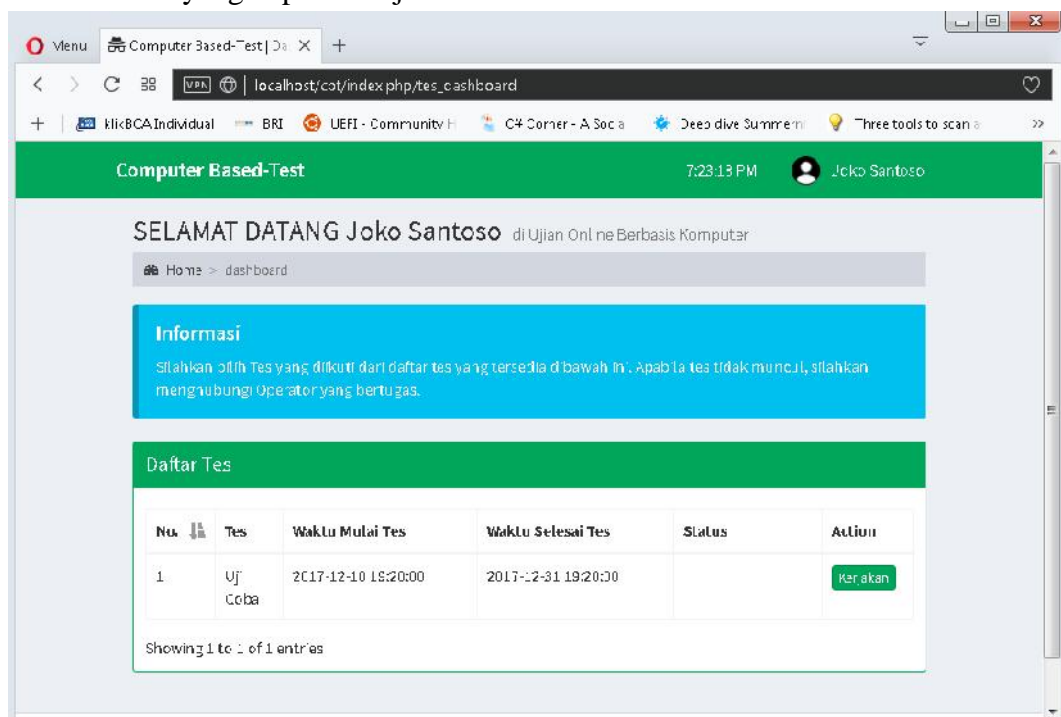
Menu Computer Based-Test | Da ×

localhost/cbt/index.php/tes_dashboard

klikBCA Individual BRI UEFI - Community H C# Corner - A Soc a Deep dive Summer Three tools to scan a

Computer Based-Test 7:23:13 PM Joko Santoso

SELAMAT DATANG Joko Santoso di Ujian Online Berbasis Komputer

Home > dashboard

Informasi

Silahkan pilih Tes yang diikuti dari daftar tes yang tersedia dibawah ini. Apabila tes tidak muncul, silahkan menghubungi Operator yang bertugas.

Daftar Tes

| No. | Tes | Waktu Mulai Tes | Waktu Selesai Tes | Status | Action |
|---|---|---|---|---|---|
| 1 | Uji Coba | 2017-12-10 18:20:00 | 2017-12-31 19:20:00 | | Kerjakan |

Showing 1 to 1 of 1 entries